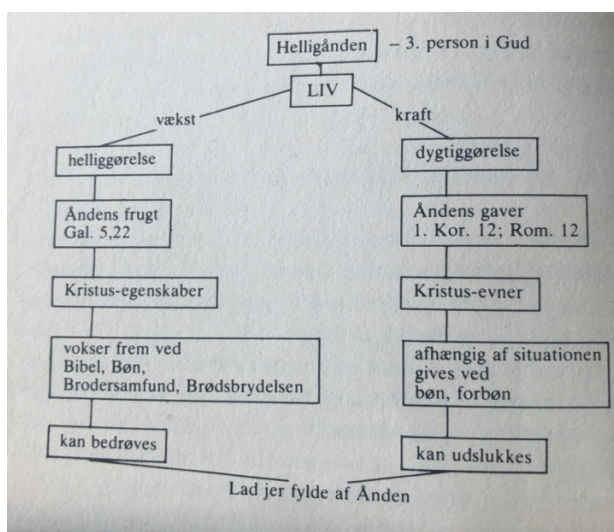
Helligånden – 3. person i Gud

LIV

vækst

kraft

helliggørelse

Åndens frugt
Gal. 5,22

Kristus-egenskaber

vokser frem ved
Bibel, Bøn,
Brodersamfund, Brødsbrydelsen

kan bedrøves

dygtiggørelse

Åndens gaver
1. Kor. 12; Rom. 12

Kristus-evner

afhængig af situationen
gives ved
bøn, forbøn

kan udslukkes

Lad jer fylde af Ånden